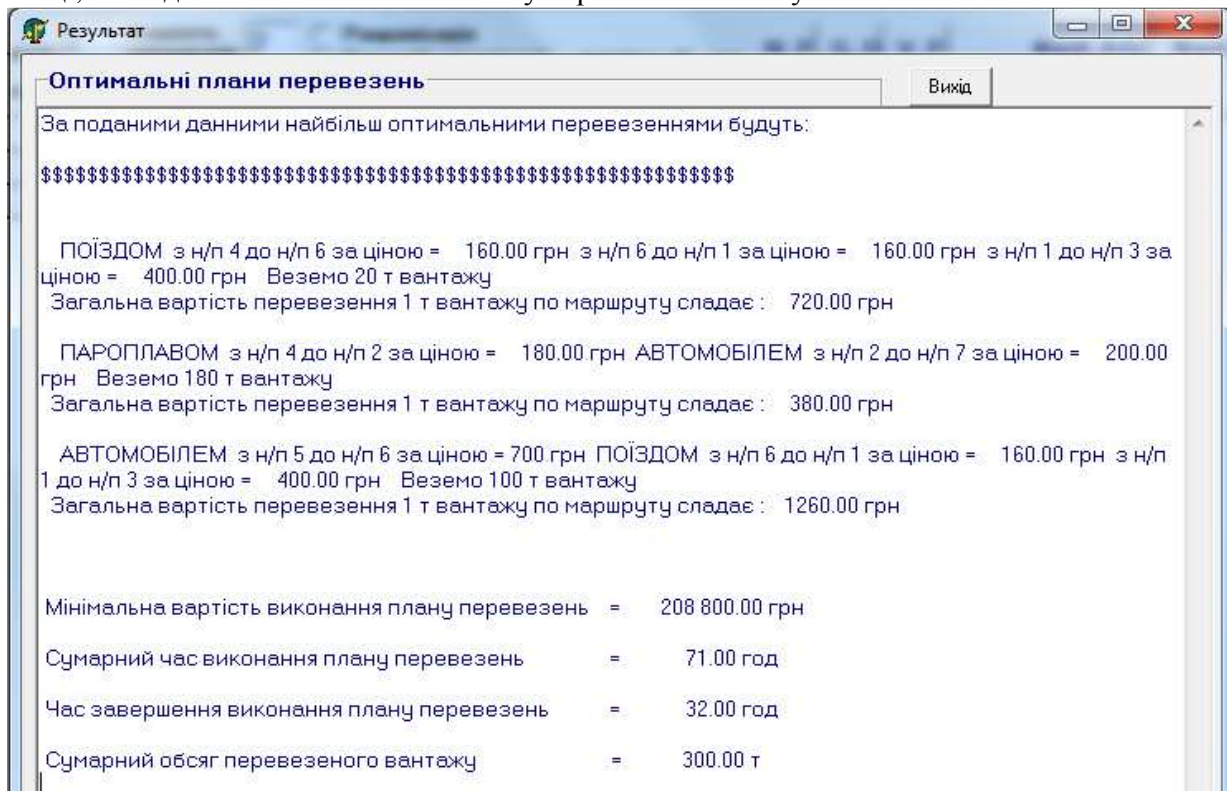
Результат

Оптимальні плани перевезень

Вихід

За поданими данними найбільш оптимальними перевезеннями будуть:

$$$$$$$$$$$$$$$$$$$$$$$$$$$$$$$$$$$$$$$$$$$$$$$$$$$$$$$$$$$$$$$$

ПОЇЗДОМ з н/п 4 до н/п 6 за ціною = 160.00 грн з н/п 6 до н/п 1 за ціною = 160.00 грн з н/п 1 до н/п 3 за ціною = 400.00 грн Веземо 20 т вантажу
Загальна вартість перевезення 1 т вантажу по маршруту сладає : 720.00 грн

ПАРОПЛАВОМ з н/п 4 до н/п 2 за ціною = 180.00 грн АВТОМОБІЛЕМ з н/п 2 до н/п 7 за ціною = 200.00 грн Веземо 180 т вантажу
Загальна вартість перевезення 1 т вантажу по маршруту сладає : 380.00 грн

АВТОМОБІЛЕМ з н/п 5 до н/п 6 за ціною = 700 грн ПОЇЗДОМ з н/п 6 до н/п 1 за ціною = 160.00 грн з н/п 1 до н/п 3 за ціною = 400.00 грн Веземо 100 т вантажу
Загальна вартість перевезення 1 т вантажу по маршруту сладає : 1260.00 грн

Мінімальна вартість виконання плану перевезень = 208 800.00 грн

Сумарний час виконання плану перевезень = 71.00 год

Час завершення виконання плану перевезень = 32.00 год

Сумарний обсяг перевезеного вантажу = 300.00 т